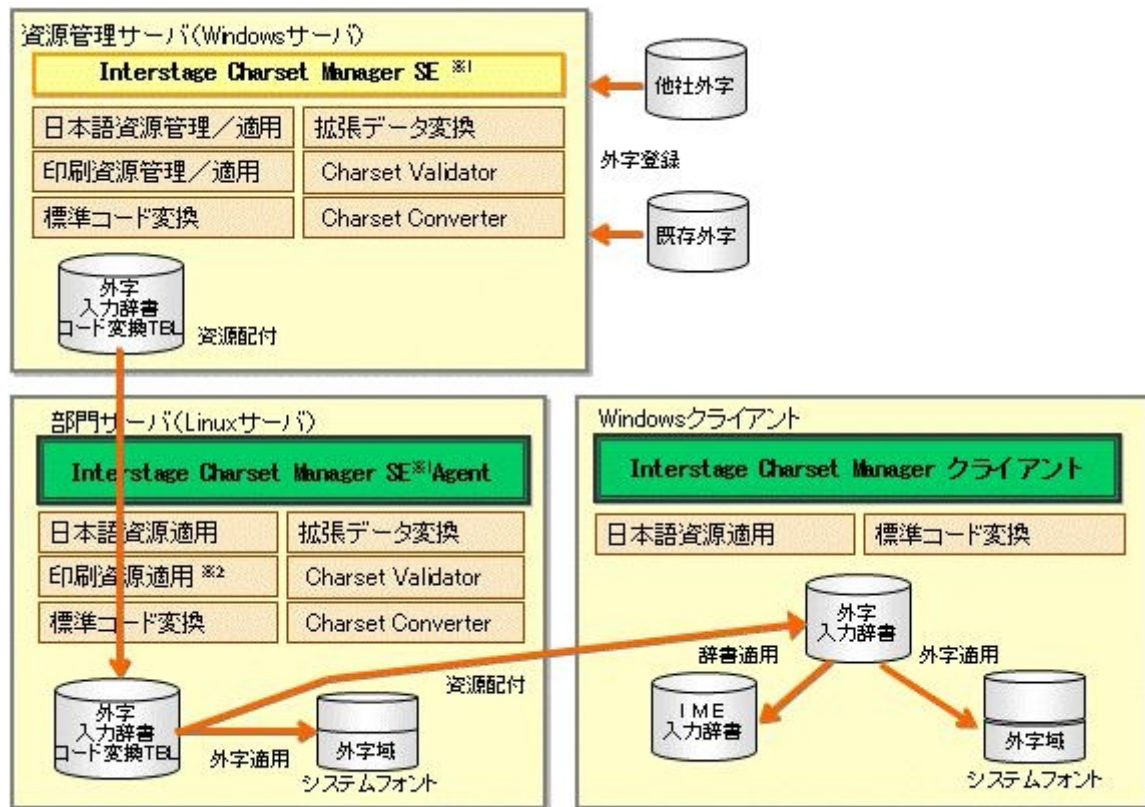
資源管理サーバ(Windowsサーバ)

Interstage Charset Manager SE ※1

日本語資源管理／適用

拡張データ変換

印刷資源管理／適用

Charset Validator

標準コード変換

Charset Converter

外字
入力辞書
コード変換TBL

資源配付

他社外字

外字登録

既存外字

部門サーバ(Linuxサーバ)

Interstage Charset Manager SE※1Agent

日本語資源適用

拡張データ変換

印刷資源適用 ※2

Charset Validator

標準コード変換

Charset Converter

外字
入力辞書
コード変換TBL

外字適用

外字域

システムフォント

資源配付

Windowsクライアント

Interstage Charset Manager クライアント

日本語資源適用

標準コード変換

外字
入力辞書

辞書適用

外字適用

IME
入力辞書

外字域

システムフォント